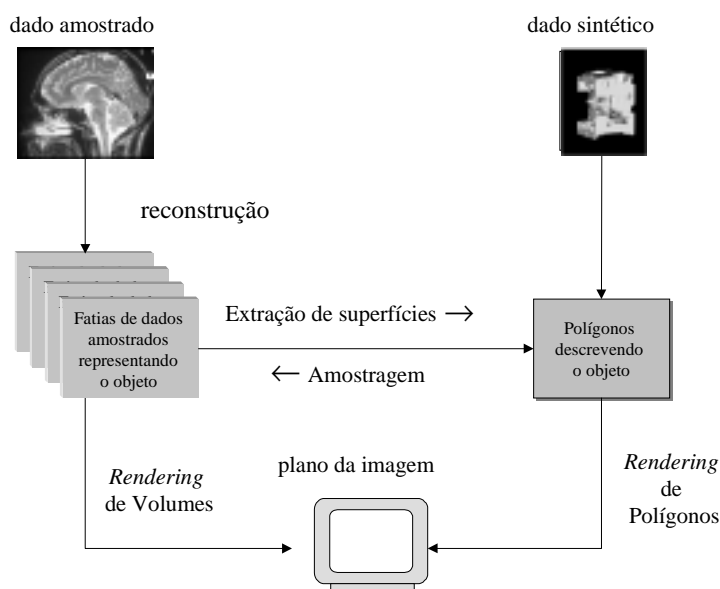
dado amostrado

dado sintético

reconstrução

Fatias de dados amostrados representando o objeto

Extração de superfícies ⟶

⟵ Amostragem

Polígonos descrevendo o objeto

*Rendering* de Volumes

plano da imagem

*Rendering* de Polígonos